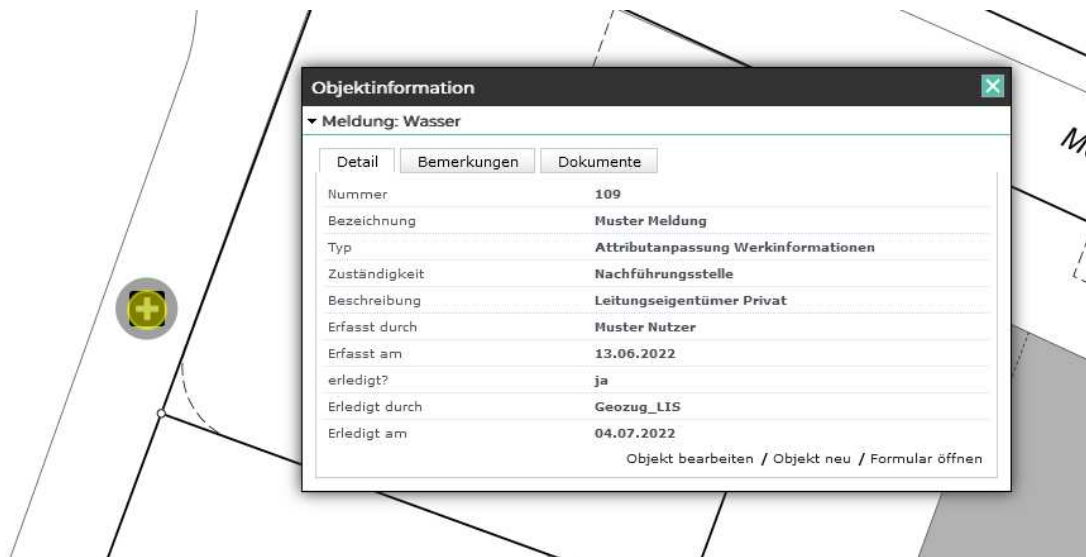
Objektinformation

▾ Meldung: Wasser

Detail | Bemerkungen | Dokumente

| | |
|---|---|
| Nummer | 109 |
| Bezeichnung | Muster Meldung |
| Typ | Attributanpassung Werkinformationen |
| Zuständigkeit | Nachführungsstelle |
| Beschreibung | Leitungseigentümer Privat |
| Erfasst durch | Muster Nutzer |
| Erfasst am | 13.06.2022 |
| erledigt? | ja |
| Erledigt durch | Geozug_LIS |
| Erledigt am | 04.07.2022 |

Objekt bearbeiten / Objekt neu / Formular öffnen

M